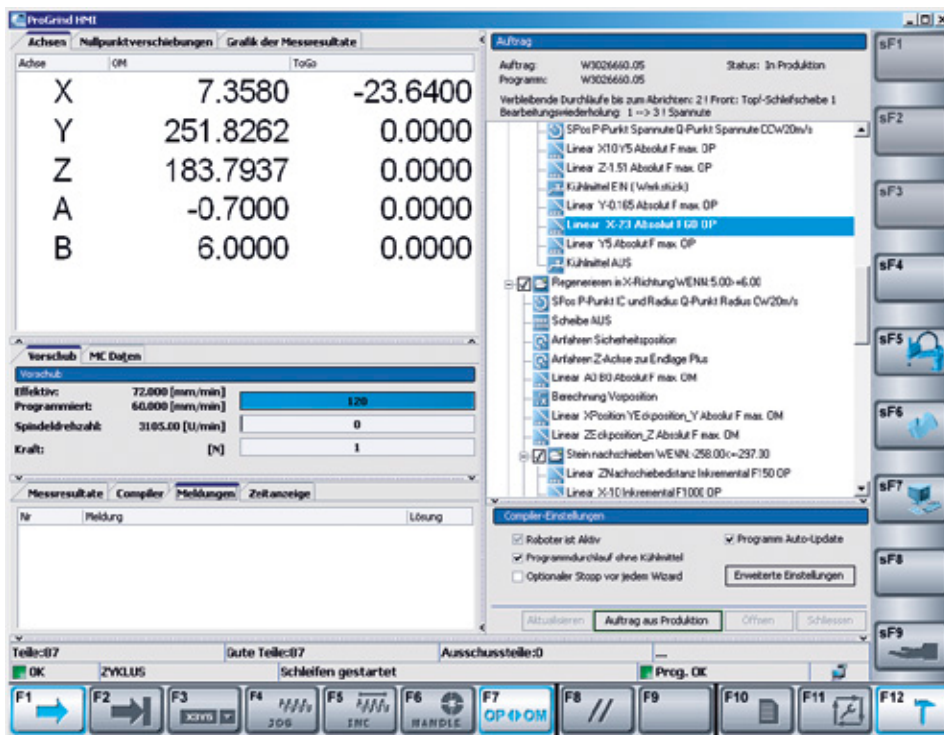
ProGrind HMI

Achsen | Nullpunktverschiebungen | Grafik der Messresultate

| Achse | OM | ToGo |
|---|---|---|
| X | 7.3580 | -23.6400 |
| Y | 251.8262 | 0.0000 |
| Z | 183.7937 | 0.0000 |
| A | -0.7000 | 0.0000 |
| B | 6.0000 | 0.0000 |

Vorschub | MC Daten

Vorschub

Effektiv: 72.000 [mm/min]
Programmiert: 60.000 [mm/min] 120
Spindeldrehzahl: 3105.00 [U/min] 0
Kraft: [N] 1

Messresultate | Compiler | Meldungen | Zeitanzeige

| Nr | Meldung | Lösung |
|---|---|---|

Auftrag

Auftrag: W3026660.05 Status: In Produktion
Programm: W3026660.05

Verbleibende Durchläufe bis zum Abrichten: 2 | Front: Topf-Schleifscheibe 1
Bearbeitungswiederholung 1 --> 3 | 3 Spannute

SPos P-Punkt Spannute Q-Punkt Spannute CCW20m/s
Linear X10 Y5 Absolut F max. OP
Linear Z-1.51 Absolut F max. OP
Kühlmittel EIN ( Werkstück)
Linear Y-0.165 Absolut F max. OP
Linear X-23 Absolut F60 OP
Linear Y5 Absolut F max. OP
Kühlmittel AUS
Regenerieren in X-Richtung WENN 5.00>=6.00
SPos P-Punkt C und Radius Q-Punkt Radius CW20m/s
Scheibe AUS
Anfahren Sicherheitsposition
Anfahren Z-Achse zu Endlage Plus
Linear A0 B0 Absolut F max. OM
Berechnung Vorposition
Linear XPosition YEckposition_Y Absolut F max. OM
Linear ZEckposition_Z Absolut F max. OM
Stein nachschieben WENN -258.00<=-297.30
Linear ZNachschiebedistanz Inkremental F150 OP
Linear X-10 Inkremental F1000 OP

Compiler-Einstellungen

Roboter ist Aktiv
Programm Auto-Update
Programmdurchlauf ohne Kühlmittel
Optionaler Stopp vor jedem Wizard
Erweiterte Einstellungen

Aktualisieren | Auftrag aus Produktion | Öffnen | Schliessen

sF1
sF2
sF3
sF4
sF5
sF6
sF7
sF8
sF9

Teile:87 | Gute Teile:87 | Ausschussteile:0
OK | ZYKLUS | Schleifen gestartet | Prog. OK

F1 | F2 | F3 | F4 JOG | F5 INC | F6 HANDLE | F7 OP OM | F8 | F9 | F10 | F11 | F12